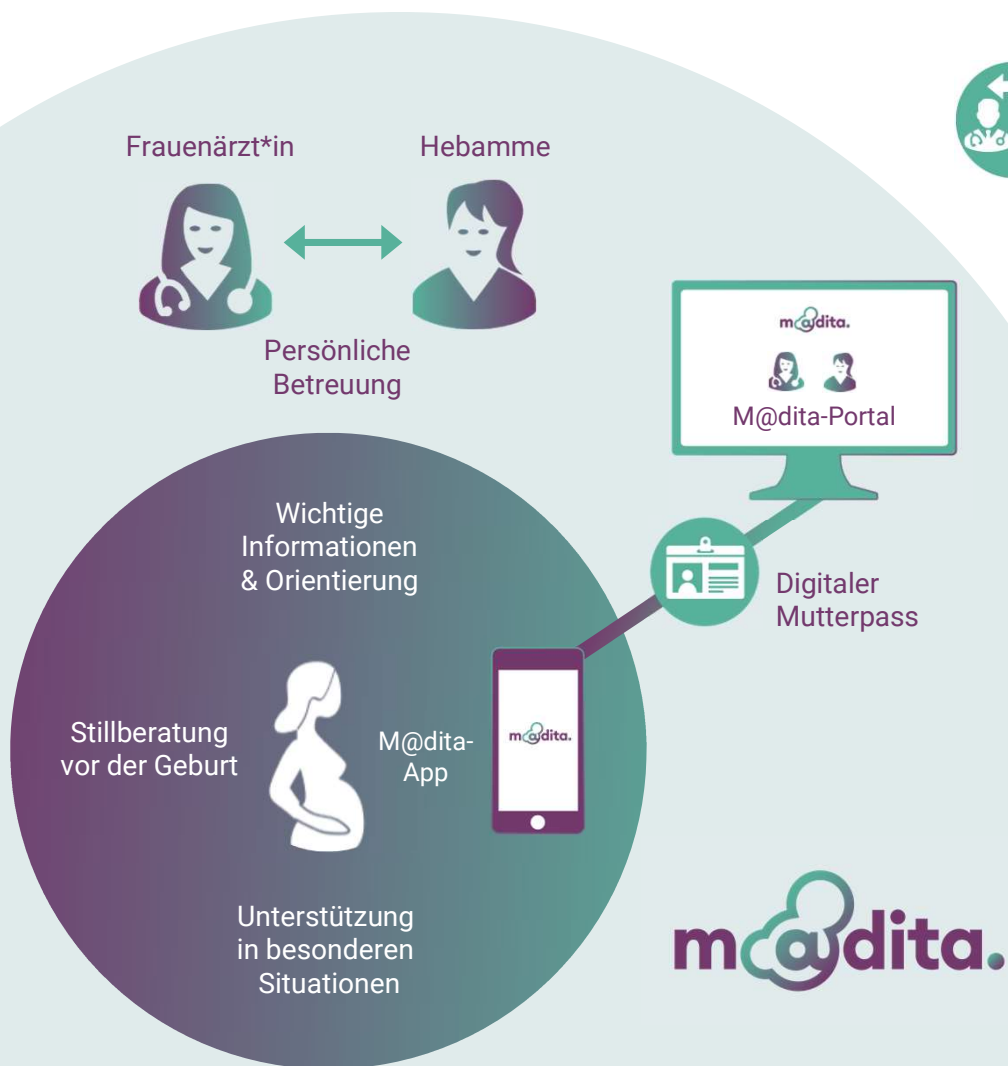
Frauenärzt*in

Hebamme

Persönliche Betreuung

m@dita.

M@dita-Portal

Digitaler Mutterpass

Wichtige Informationen & Orientierung

Stillberatung vor der Geburt

M@dita-App

m@dita.

Unterstützung in besonderen Situationen

m@dita.